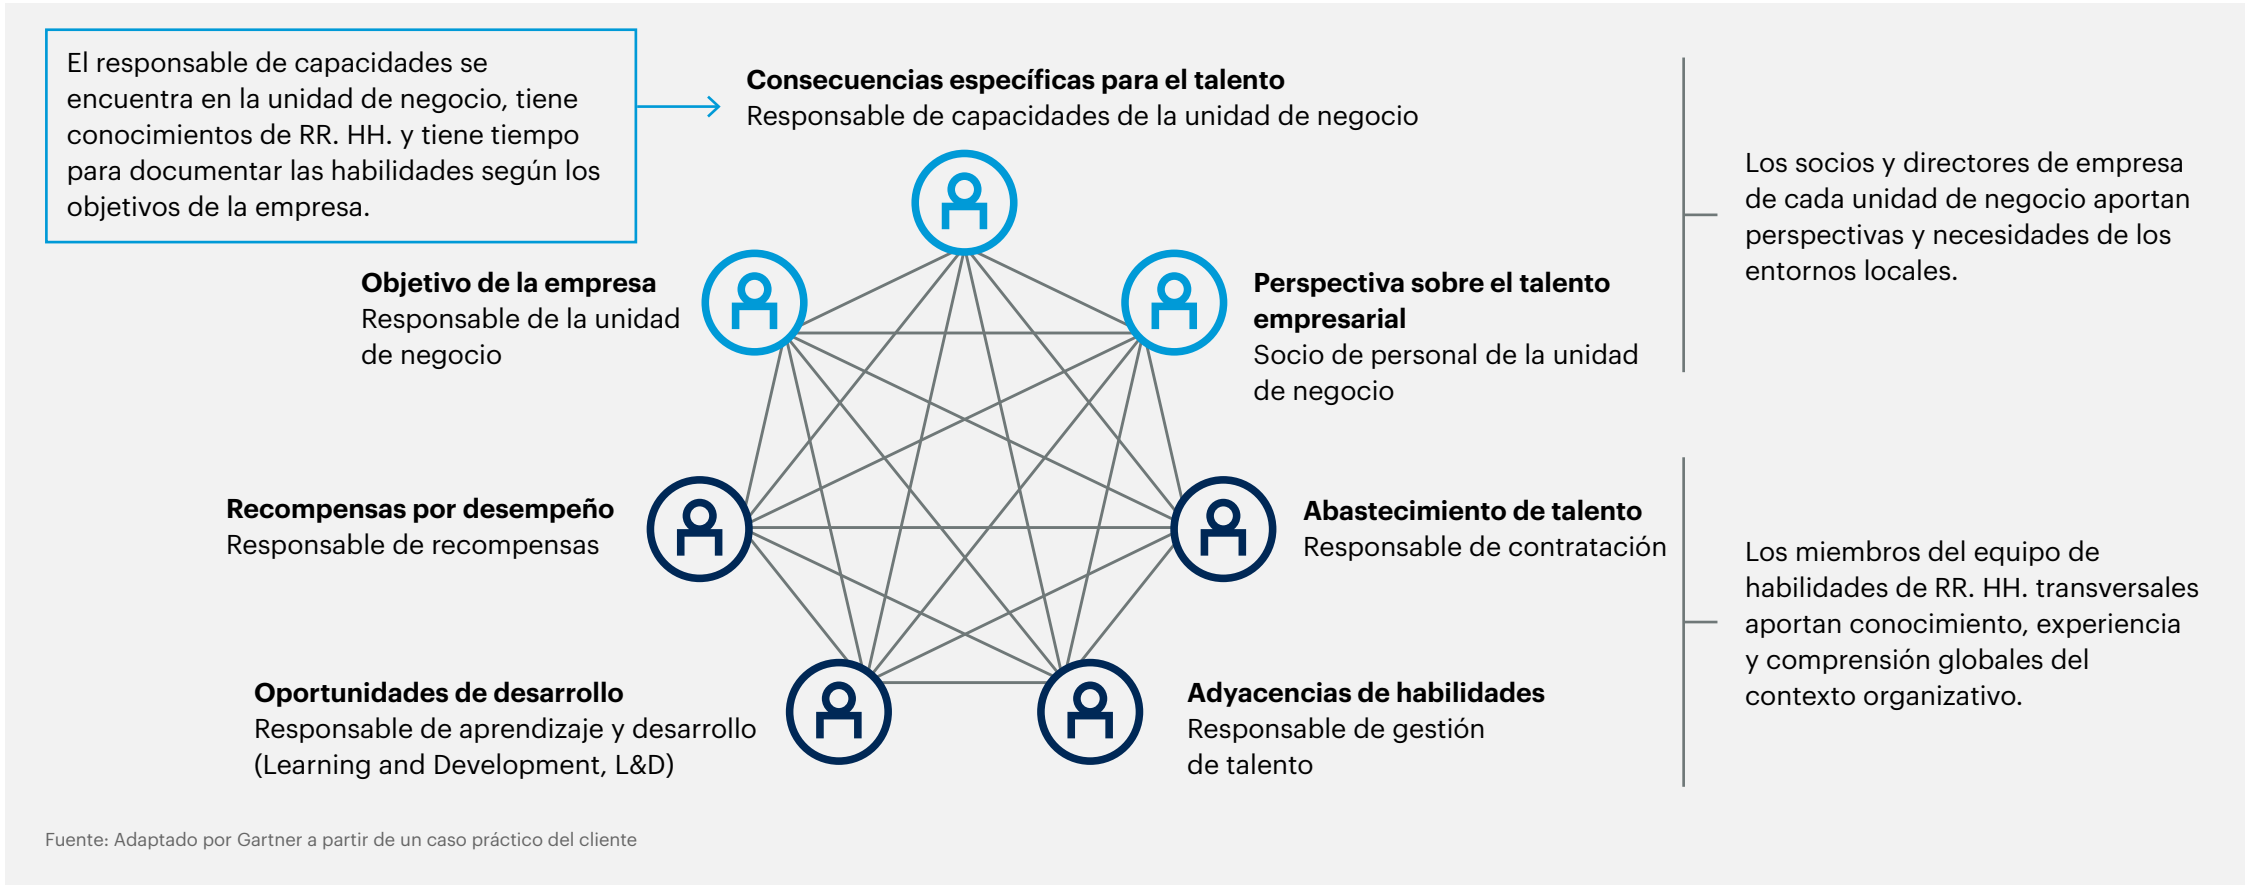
El responsable de capacidades se encuentra en la unidad de negocio, tiene conocimientos de RR. HH. y tiene tiempo para documentar las habilidades según los objetivos de la empresa.

**Consecuencias específicas para el talento**
Responsable de capacidades de la unidad de negocio

**Objetivo de la empresa**
Responsable de la unidad de negocio

**Perspectiva sobre el talento empresarial**
Socio de personal de la unidad de negocio

Los socios y directores de empresa de cada unidad de negocio aportan perspectivas y necesidades de los entornos locales.

**Recompensas por desempeño**
Responsable de recompensas

**Abastecimiento de talento**
Responsable de contratación

Los miembros del equipo de habilidades de RR. HH. transversales aportan conocimiento, experiencia y comprensión globales del contexto organizativo.

**Oportunidades de desarrollo**
Responsable de aprendizaje y desarrollo (Learning and Development, L&D)

**Adyacencias de habilidades**
Responsable de gestión de talento

Fuente: Adaptado por Gartner a partir de un caso práctico del cliente